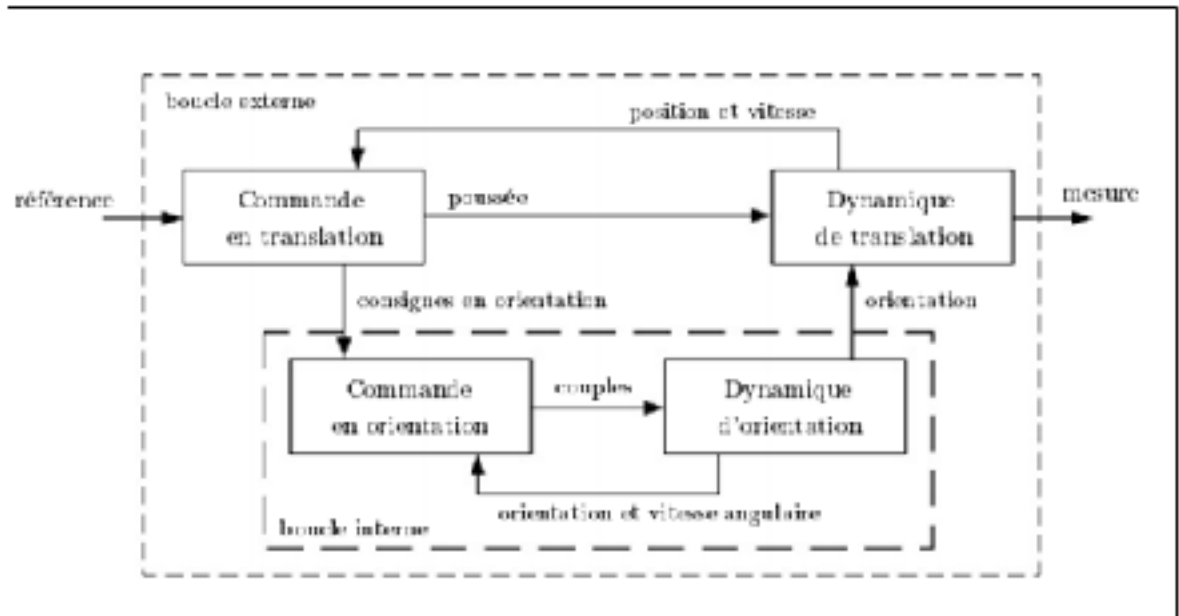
boucle externe

position et vitesse

référence

Commande en translation

poussée

Dynamique de translation

mesure

consignes en orientation

orientation

Commande en orientation

couples

Dynamique d'orientation

orientation et vitesse angulaire

boucle interne